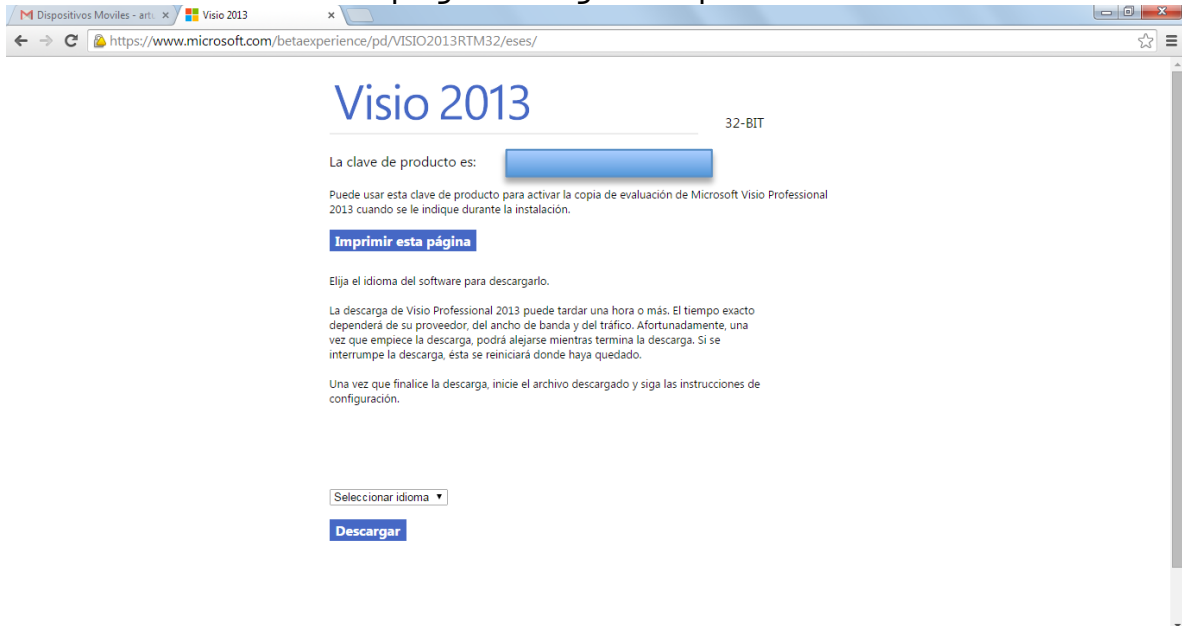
Dispositivos Moviles - artı ×
Visio 2013 ×
https://www.microsoft.com/betaexperience/pd/VISIO2013RTM32/eses/

Visio 2013

32-BIT

La clave de producto es:

Puede usar esta clave de producto para activar la copia de evaluación de Microsoft Visio Professional 2013 cuando se le indique durante la instalación.

Imprimir esta página

Elija el idioma del software para descargarlo.

La descarga de Visio Professional 2013 puede tardar una hora o más. El tiempo exacto dependerá de su proveedor, del ancho de banda y del tráfico. Afortunadamente, una vez que empiece la descarga, podrá alejarse mientras termina la descarga. Si se interrumpe la descarga, ésta se reiniciará donde haya quedado.

Una vez que finalice la descarga, inicie el archivo descargado y siga las instrucciones de configuración.

Seleccionar idioma ▼

Descargar